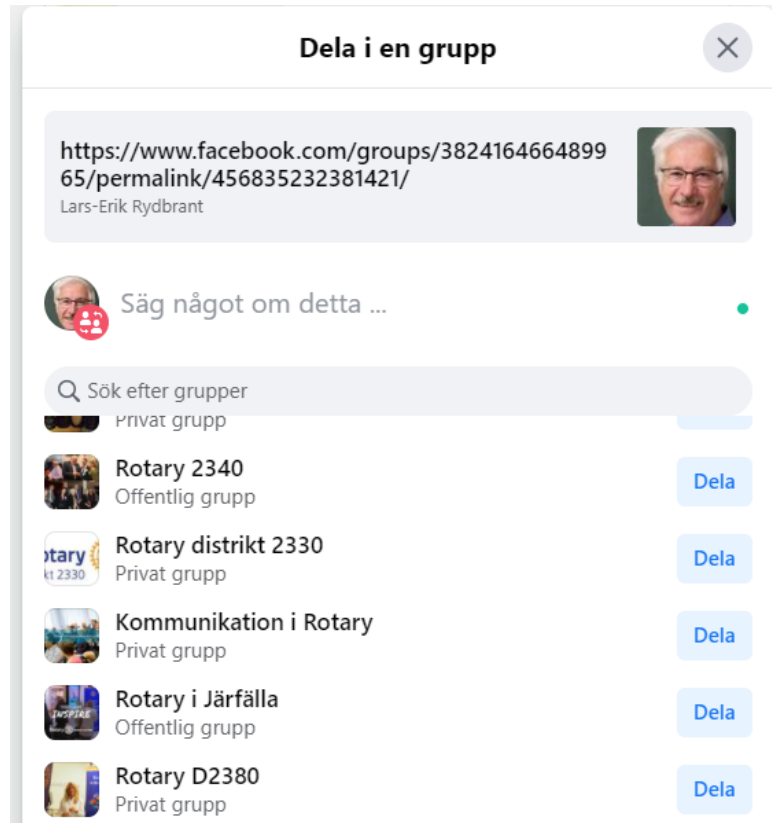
Dela i en grupp

https://www.facebook.com/groups/382416466489965/permalink/456835232381421/
Lars-Erik Rydbrant

Säg något om detta ...

Sök efter grupper

Privat grupp

Rotary 2340
Offentlig grupp
Dela

otary
kt 2330
Rotary distrikt 2330
Privat grupp
Dela

Kommunikation i Rotary
Privat grupp
Dela

INSPIRE
Rotary i Järfälla
Offentlig grupp
Dela

Rotary D2380
Privat grupp
Dela